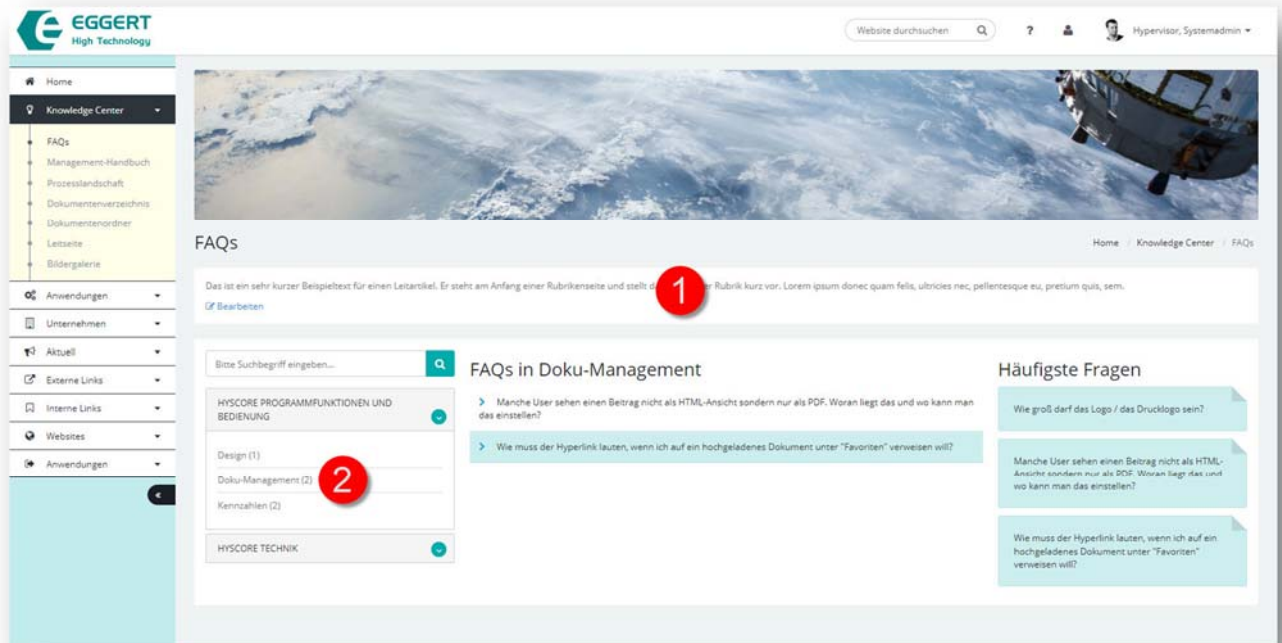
EGGERT
High Technology

Website durchsuchen

?

Hypervisor, Systemadmin

Home
Knowledge Center
FAQs
Management-Handbuch
Prozesslandschaft
Dokumentenverzeichnis
Dokumentenordner
Leitseite
Bildergalerie
Anwendungen
Unternehmen
Aktuell
Externe Links
Interne Links
Websites
Anwendungen

FAQs

Home / Knowledge Center / FAQs

Das ist ein sehr kurzer Beispieltext für einen Leitartikel. Er steht am Anfang einer Rubrikenseite und stellt d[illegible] Rubrik kurz vor. Lorem ipsum donec quam felis, ultricies nec, pellentesque eu, pretium quis, sem.

1

Bearbeiten

Bitte Suchbegriff eingeben...

HYSCORE PROGRAMMFUNKTIONEN UND BEDIENUNG

Design (1)
Doku-Management (2)
Kennzahlen (2)

2

HYSCORE TECHNIK

FAQs in Doku-Management

Manche User sehen einen Beitrag nicht als HTML-Ansicht sondern nur als PDF. Woran liegt das und wo kann man das einstellen?

Wie muss der Hyperlink lauten, wenn ich auf ein hochgeladenes Dokument unter "Favoriten" verweisen will?

Häufigste Fragen

Wie groß darf das Logo / das Drucklogo sein?

Manche User sehen einen Beitrag nicht als HTML-Ansicht sondern nur als PDF. Woran liegt das und wo kann man das einstellen?

Wie muss der Hyperlink lauten, wenn ich auf ein hochgeladenes Dokument unter "Favoriten" verweisen will?